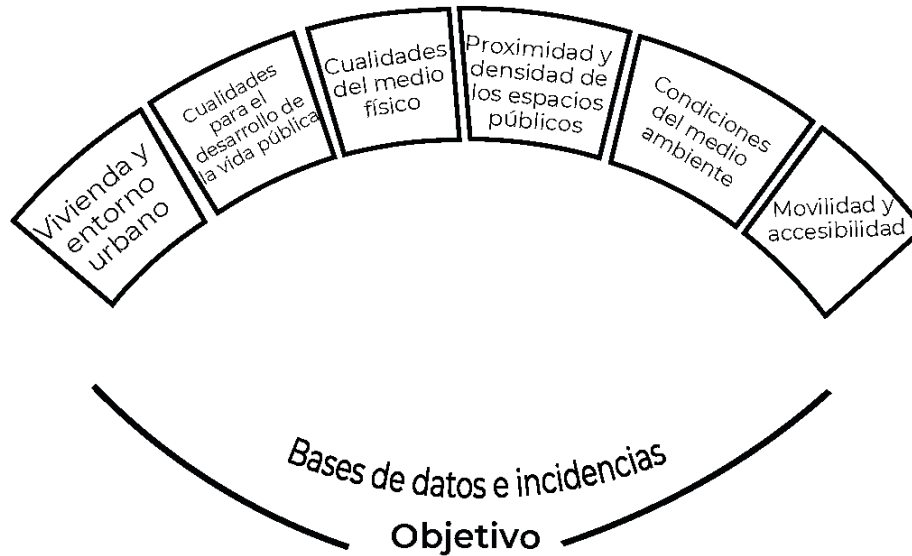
Vivienda y entorno urbano

Cualidades para el desarrollo de la vida pública

Cualidades del medio físico

Proximidad y densidad de los espacios públicos

Condiciones del medio ambiente

Movilidad y accesibilidad

Bases de datos e incidencias

Objetivo